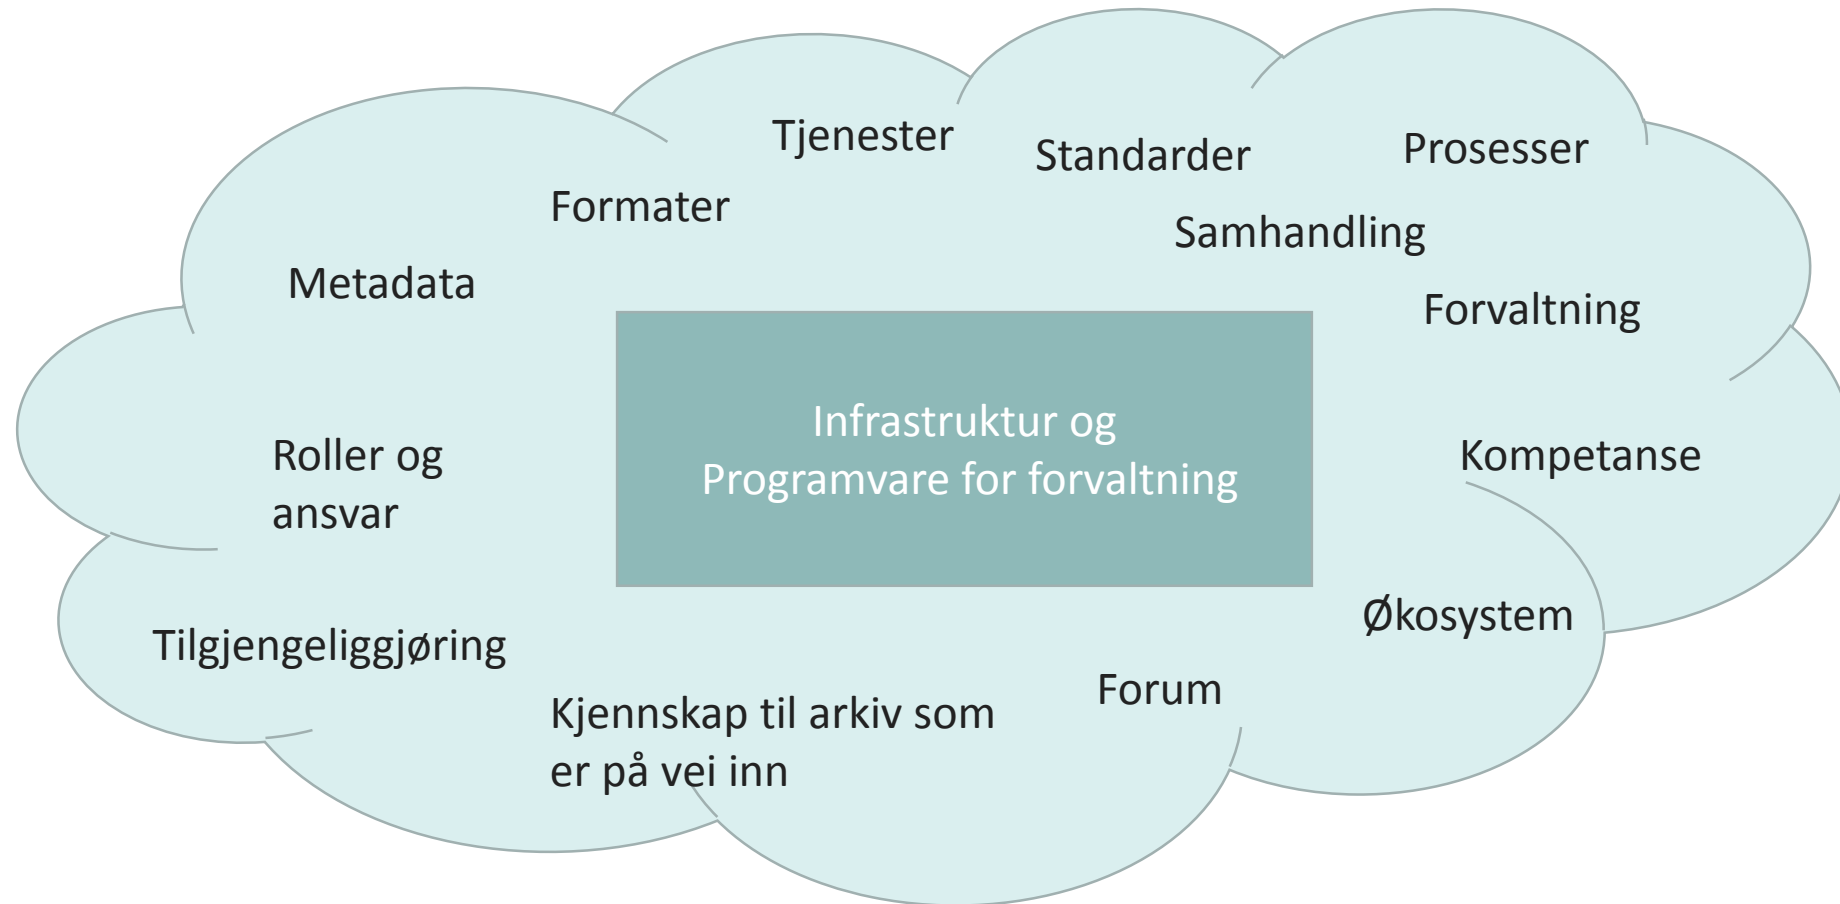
Tjenester

Standarder

Prosesser

Formater

Samhandling

Metadata

Forvaltning

Infrastruktur og
Programvare for forvaltning

Roller og
ansvar

Kompetanse

Økosystem

Tilgjengeliggjøring

Forum

Kjennskap til arkiv som
er på vei inn